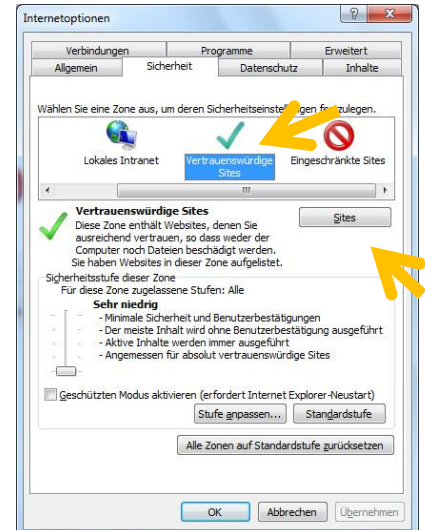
Internetoptionen

?

Verbindungen | Programme | Erweitert
Allgemein | Sicherheit | Datenschutz | Inhalte

Wählen Sie eine Zone aus, um deren Sicherheitseinstellungen fe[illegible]zulegen.

Lokales Intranet
Vertrauenswürdige Sites
Eingeschränkte Sites

Vertrauenswürdige Sites
Diese Zone enthält Websites, denen Sie ausreichend vertrauen, so dass weder der Computer noch Dateien beschädigt werden. Sie haben Websites in dieser Zone aufgelistet.

Sites

Sicherheitsstufe dieser Zone
Für diese Zone zugelassene Stufen: Alle

Sehr niedrig
- Minimale Sicherheit und Benutzerbestätigungen
- Der meiste Inhalt wird ohne Benutzerbestätigung ausgeführt
- Aktive Inhalte werden immer ausgeführt
- Angemessen für absolut vertrauenswürdige Sites

Geschützten Modus aktivieren (erfordert Internet Explorer-Neustart)

Stufe anpassen...
Standardstufe

Alle Zonen auf Standardstufe zurücksetzen

OK
Abbrechen
Übernehmen